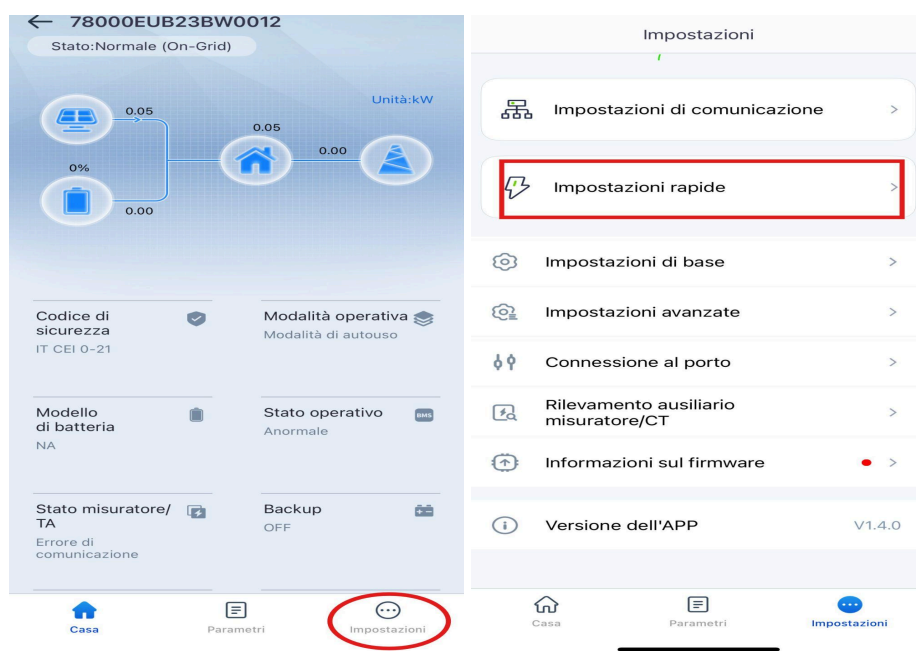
← 78000EUB23BW0012

Stato:Normale (On-Grid)

Unità:kW

0.05

0.05

0.00

0%

0.00

Codice di sicurezza
IT CEI 0-21

Modalità operativa
Modalità di autouso

Modello di batteria
NA

Stato operativo
Anormale

BMS

Stato misuratore/TA
Errore di comunicazione

Backup
OFF

Casa

Parametri

Impostazioni

Impostazioni

Impostazioni di comunicazione >

Impostazioni rapide >

Impostazioni di base >

Impostazioni avanzate >

Connessione al porto >

Rilevamento ausiliario misuratore/CT >

Informazioni sul firmware >

Versione dell'APP V1.4.0

Casa

Parametri

Impostazioni